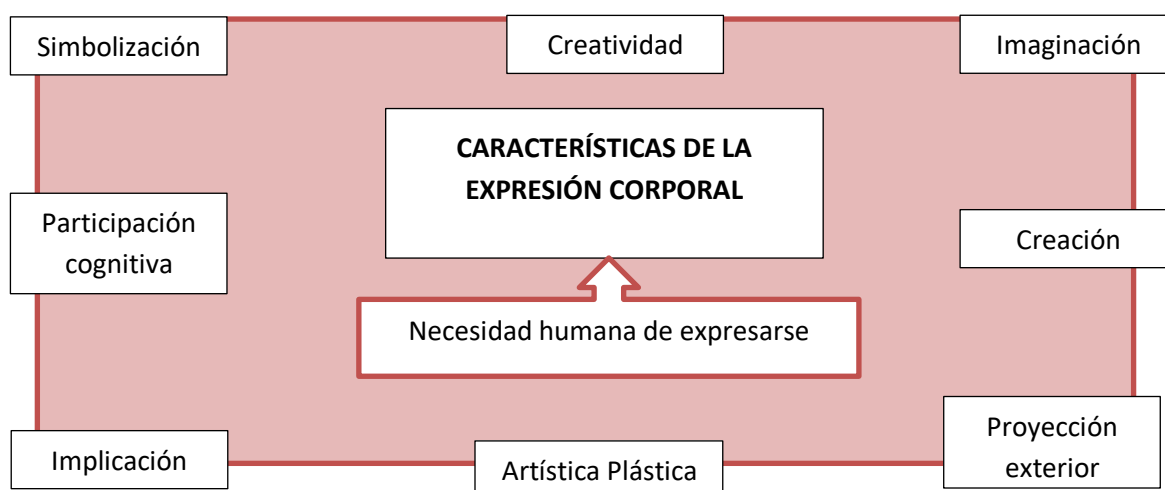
Simbolización

Creatividad

Imaginación

CARACTERÍSTICAS DE LA EXPRESIÓN CORPORAL

Participación cognitiva

Creación

Necesidad humana de expresarse

Implicación

Artística Plástica

Proyección exterior